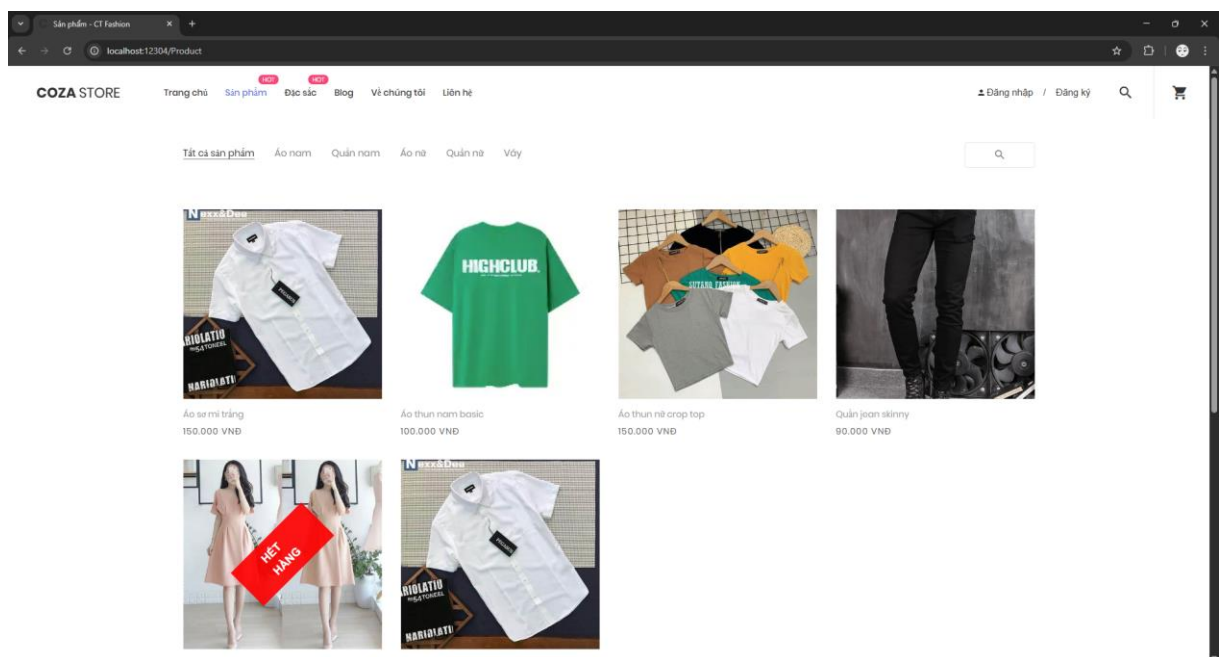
Sản phẩm - CT Fashion

localhost:12304/Product

COZA STORE

Trang chủ

HOT
Sản phẩm

HOT
Đặc sắc

Blog

Về chúng tôi

Liên hệ

Đăng nhập / Đăng ký

Tất cả sản phẩm

Áo nam

Quần nam

Áo nữ

Quần nữ

Váy

HIGHCLUB

Áo sơ mi trắng
150.000 VNĐ

Áo thun nam basic
100.000 VNĐ

Áo thun nữ crop top
150.000 VNĐ

Quần jean skinny
90.000 VNĐ

HẾT HÀNG